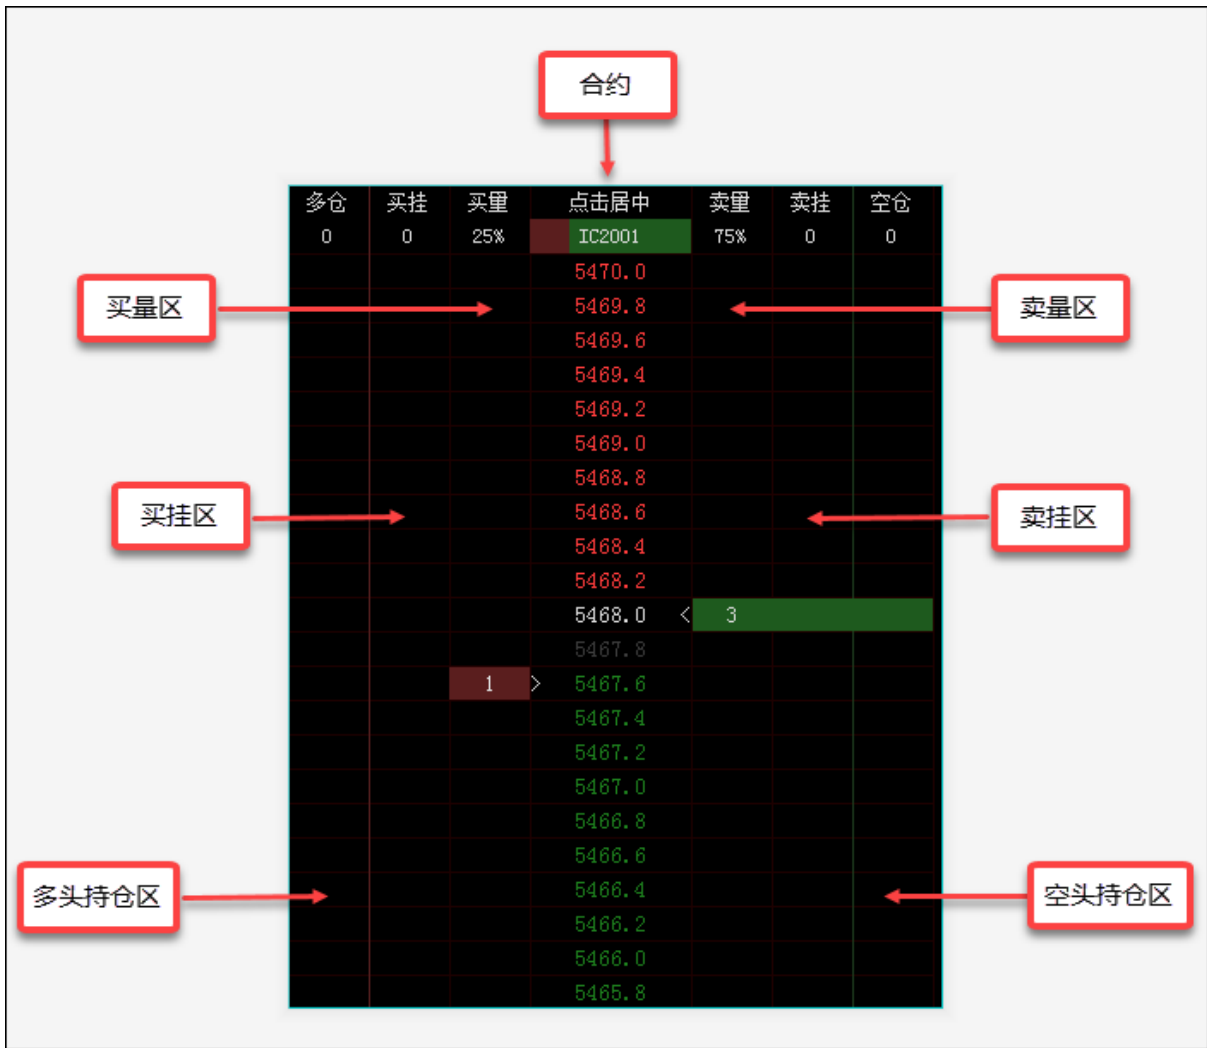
合约

| 多仓 | 买挂 | 买量 | 点击居中 | 卖量 | 卖挂 | 空仓 |
|---|---|---|---|---|---|---|
| 0 | 0 | 25% | IC2001 | 75% | 0 | 0 |
| | | | 5470.0 | | | |
| | | | 5469.8 | | | |
| | | | 5469.6 | | | |
| | | | 5469.4 | | | |
| | | | 5469.2 | | | |
| | | | 5469.0 | | | |
| | | | 5468.8 | | | |
| | | | 5468.6 | | | |
| | | | 5468.4 | | | |
| | | | 5468.2 | | | |
| | | | 5468.0 < | 3 | | |
| | | | 5467.8 | | | |
| | | 1 | > 5467.6 | | | |
| | | | 5467.4 | | | |
| | | | 5467.2 | | | |
| | | | 5467.0 | | | |
| | | | 5466.8 | | | |
| | | | 5466.6 | | | |
| | | | 5466.4 | | | |
| | | | 5466.2 | | | |
| | | | 5466.0 | | | |
| | | | 5465.8 | | | |

买量区
卖量区
买挂区
卖挂区
多头持仓区
空头持仓区